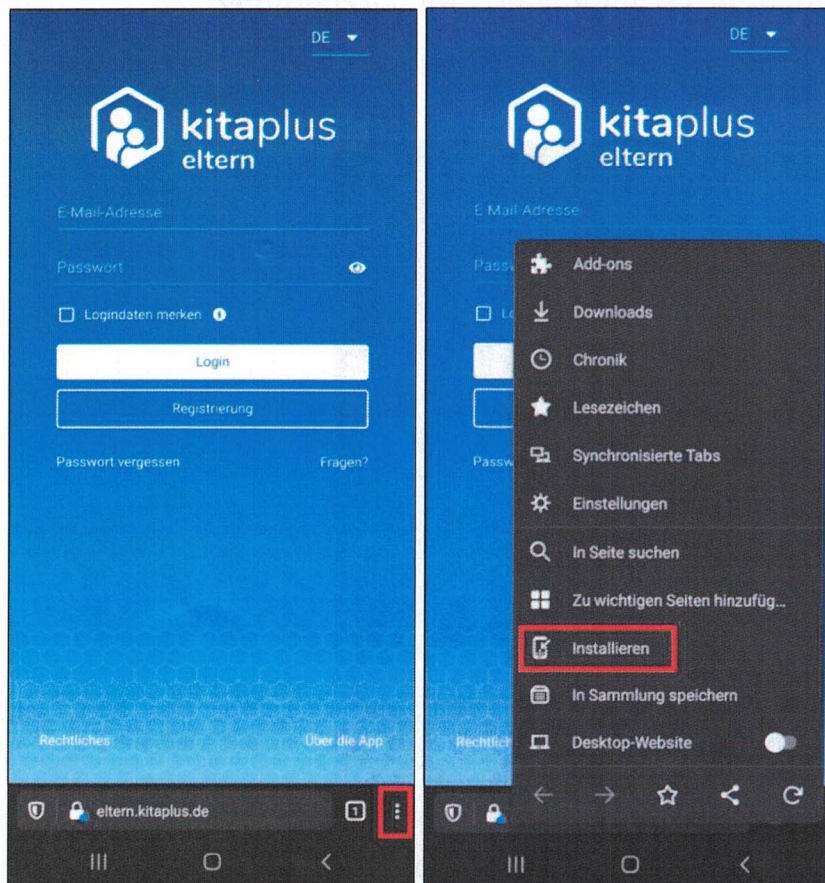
DE

kitaplus eltern

E-Mail-Adresse

Passwort

Logindaten merken

Login

Registrierung

Passwort vergessen

Fragen?

Rechtliches

Über die App

eltern.kitaplus.de

1

DE

kitaplus eltern

E-Mail-Adresse

Passw

Lo

Passw

Rechtlich

Add-ons

Downloads

Chronik

Lesezeichen

Synchronisierte Tabs

Einstellungen

In Seite suchen

Zu wichtigen Seiten hinzufüg...

Installieren

In Sammlung speichern

Desktop-Website